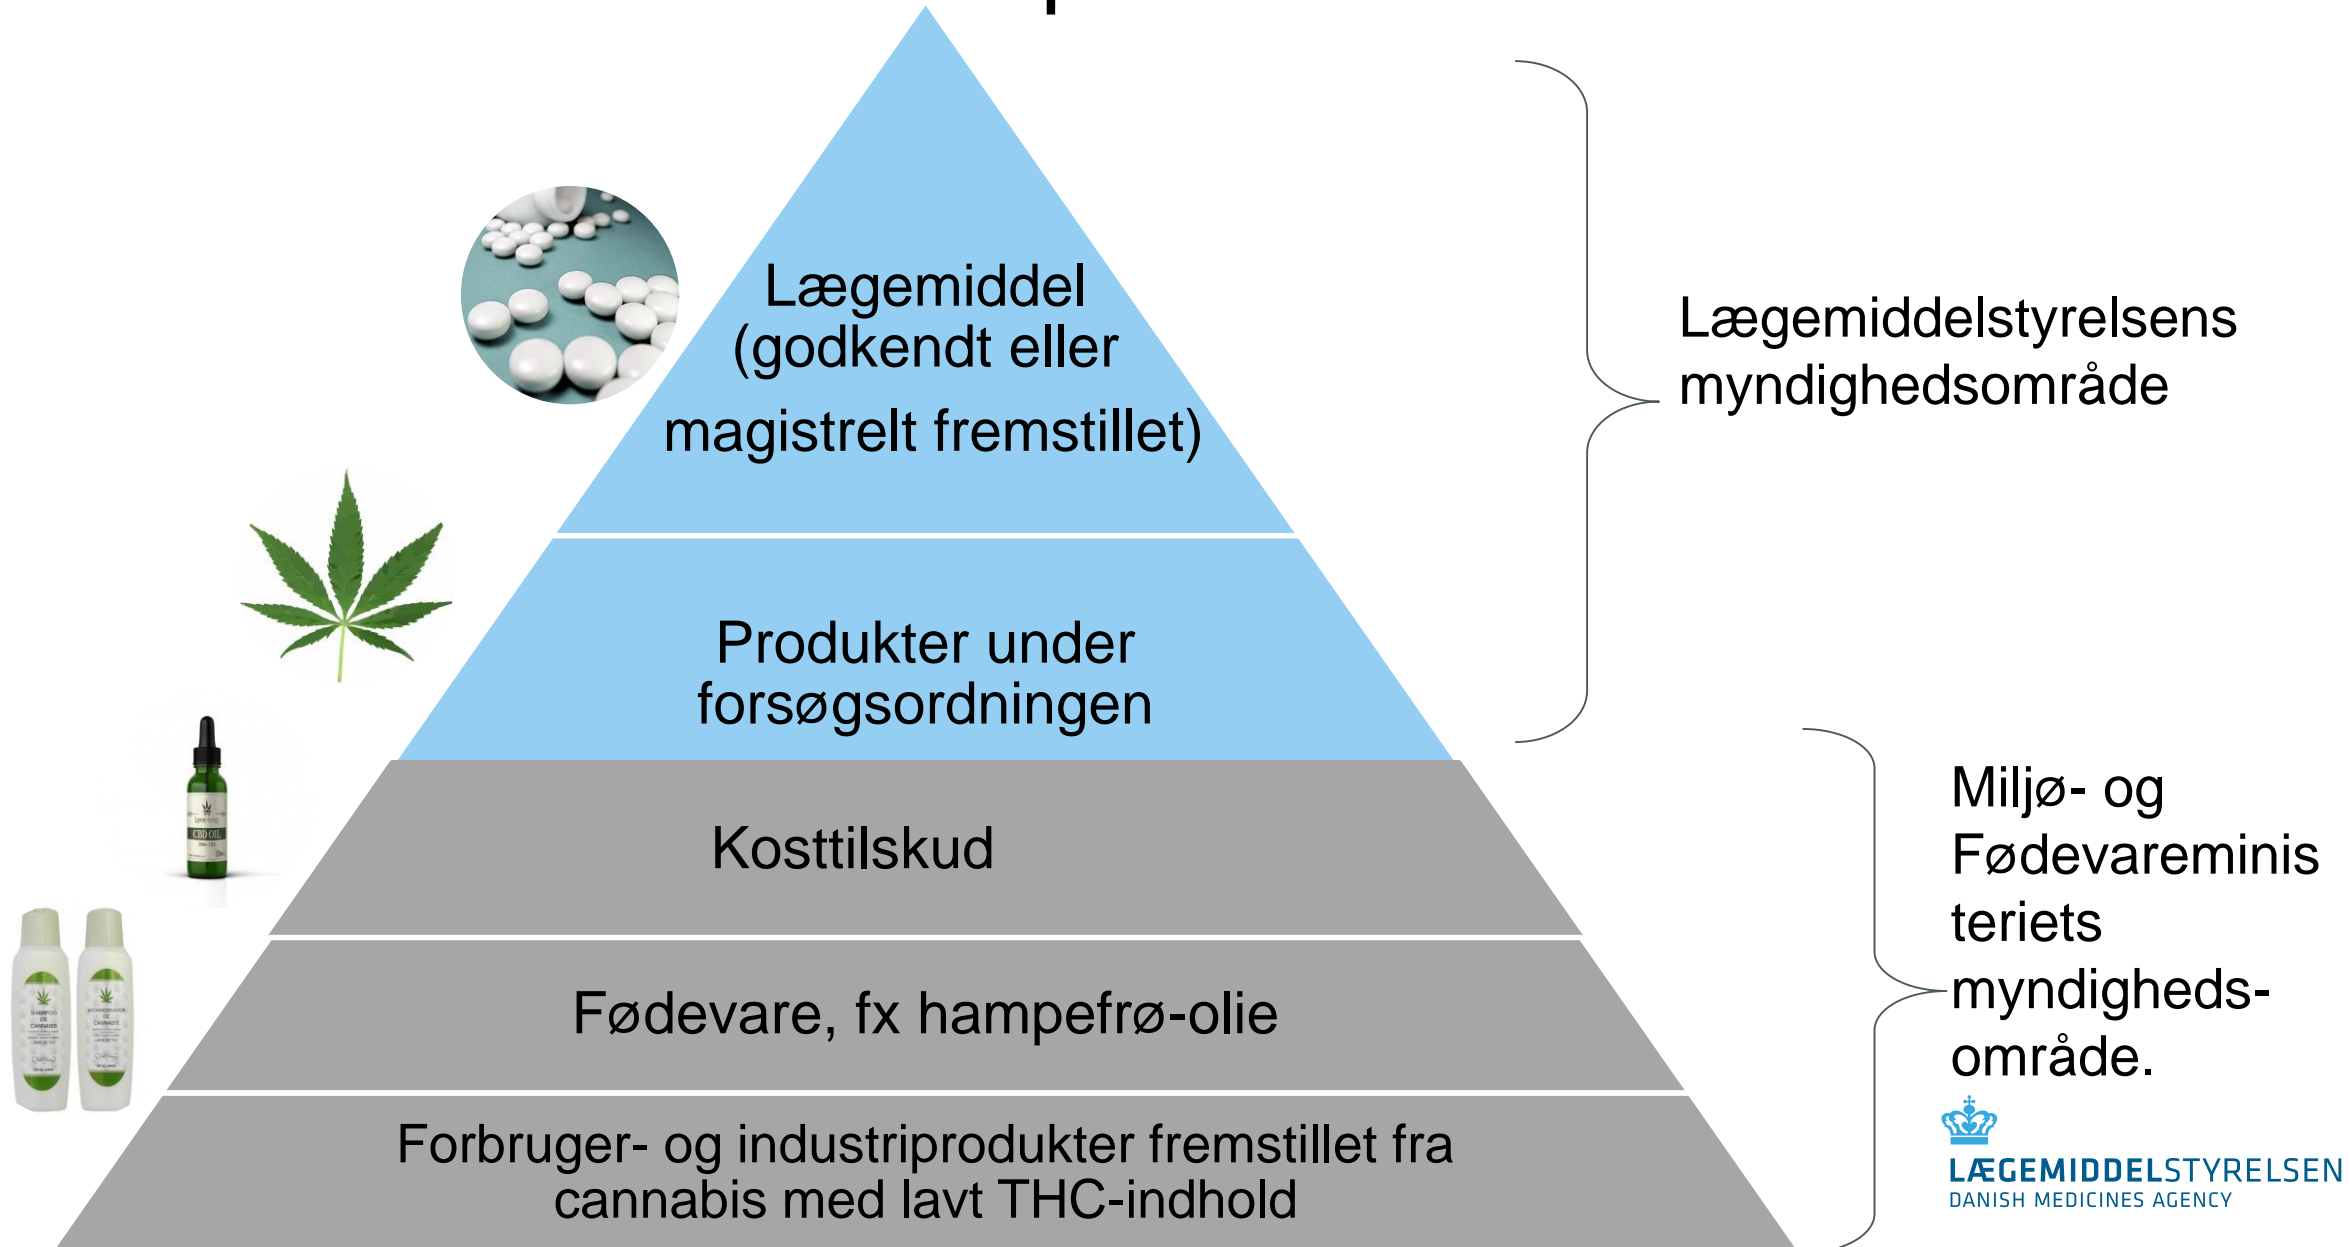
Lægemiddel (godkendt eller magistrelt fremstillet)

Produkter under forsøgsordningen

Kosttilskud

Fødevare, fx hampefrø-olie

Forbruger- og industriprodukter fremstillet fra cannabis med lavt THC-indhold

Lægemiddelstyrelsens myndighedsområde

Miljø- og Fødevareministeriets myndighedsområde.

CBD OIL

LÆGEMIDDELSTYRELSEN
DANISH MEDICINES AGENCY